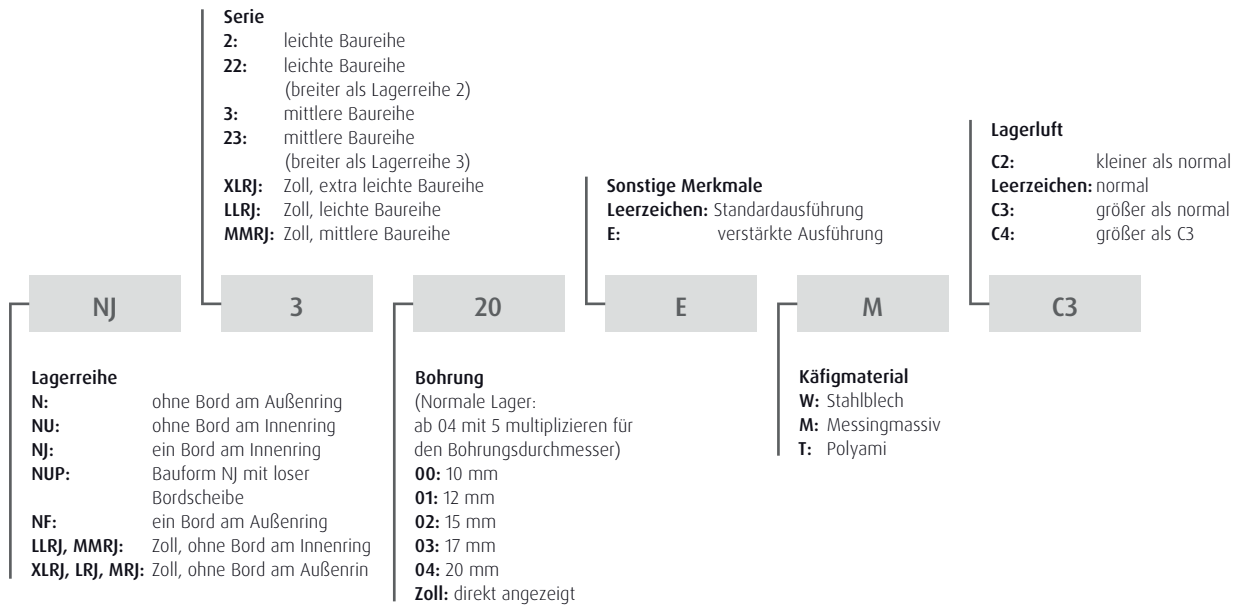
Serie
**2:** leichte Baureihe
**22:** leichte Baureihe (breiter als Lagerreihe 2)
**3:** mittlere Baureihe
**23:** mittlere Baureihe (breiter als Lagerreihe 3)
**XLRJ:** Zoll, extra leichte Baureihe
**LLRJ:** Zoll, leichte Baureihe
**MMRJ:** Zoll, mittlere Baureihe

Sonstige Merkmale
**Leerzeichen:** Standardausführung
**E:** verstärkte Ausführung

Lagerluft
**C2:** kleiner als normal
**Leerzeichen:** normal
**C3:** größer als normal
**C4:** größer als C3

NJ

3

20

E

M

C3

Lagerreihe
**N:** ohne Bord am Außenring
**NU:** ohne Bord am Innenring
**NJ:** ein Bord am Innenring
**NUP:** Bauform NJ mit loser Bordscheibe
**NF:** ein Bord am Außenring
**LLRJ, MMRJ:** Zoll, ohne Bord am Innenring
**XLRJ, LRJ, MRJ:** Zoll, ohne Bord am Außenrin

Bohrung
(Normale Lager: ab 04 mit 5 multiplizieren für den Bohrungsdurchmesser)
**00:** 10 mm
**01:** 12 mm
**02:** 15 mm
**03:** 17 mm
**04:** 20 mm
**Zoll:** direkt angezeigt

Käfigmaterial
**W:** Stahlblech
**M:** Messingmassiv
**T:** Polyami